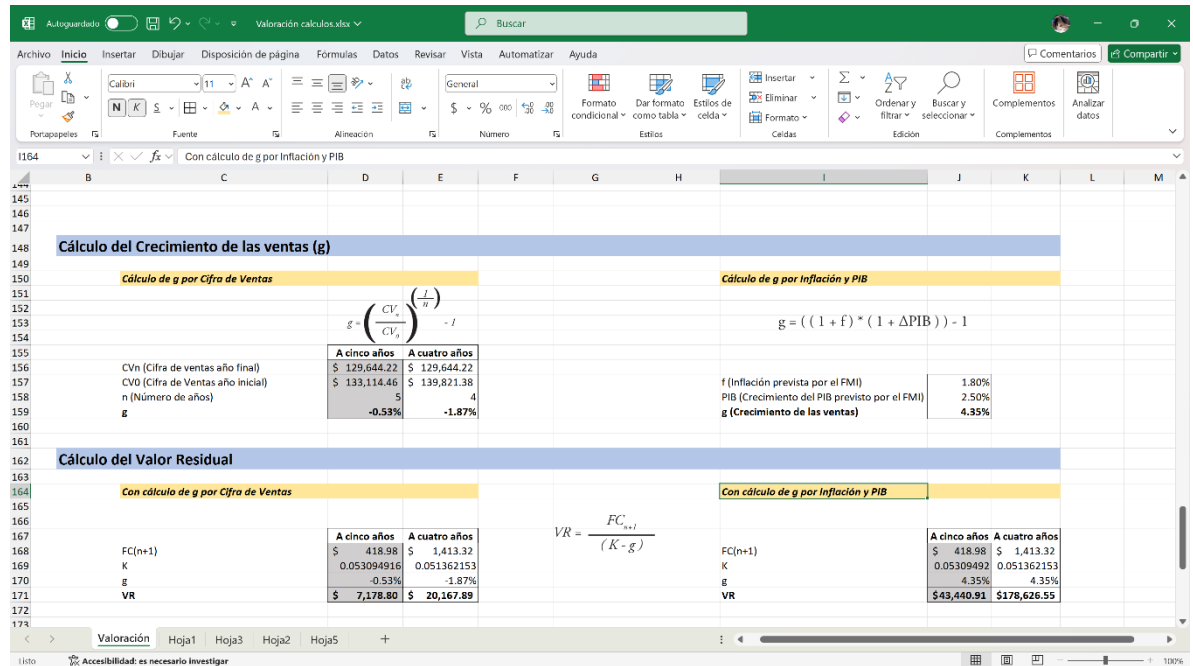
Autoguardado  Valoración calculos.xlsx  Buscar

Archivo Inicio Insertar Dibujar Disposición de página Fórmulas Datos Revisar Vista Automatizar Ayuda  Comentarios  Compartir

Pegar  Portapapeles  Calibri 11 A A  N K S  Fuente  Alineación  General  $ % 000  Número  Formato condicional  Dar formato como tabla  Estilos de celda  Estilos  Insertar  Eliminar  Formato  Celdas  Ordenar y filtrar  Buscar y seleccionar  Edición  Complementos  Complementos  Analizar datos

I164  $f_x$  Con cálculo de g por Inflación y PIB

B C D E F G H I J K L M

148 Cálculo del Crecimiento de las ventas (g)

150 Cálculo de g por Cifra de Ventas    Cálculo de g por Inflación y PIB

$g = \left(\frac{CV_n}{CV_0}\right)^{\left(\frac{1}{n}\right)} - 1$    $g = ((1 + f) * (1 + \Delta PIB)) - 1$

| | A cinco años | A cuatro años |
|---|---|---|
| CVn (Cifra de ventas año final) | $ 129,644.22 | $ 129,644.22 |
| CV0 (Cifra de Ventas año inicial) | $ 133,114.46 | $ 139,821.38 |
| n (Número de años) | 5 | 4 |
| g | -0.53% | -1.87% |

| | |
|---|---|
| f (Inflación prevista por el FMI) | 1.80% |
| PIB (Crecimiento del PIB previsto por el FMI) | 2.50% |
| g (Crecimiento de las ventas) | 4.35% |

162 Cálculo del Valor Residual

164 Con cálculo de g por Cifra de Ventas    Con cálculo de g por Inflación y PIB

$VR = \frac{FC_{n+1}}{(K - g)}$

| | A cinco años | A cuatro años |
|---|---|---|
| FC(n+1) | $ 418.98 | $ 1,413.32 |
| K | 0.053094916 | 0.051362153 |
| g | -0.53% | -1.87% |
| VR | $ 7,178.80 | $ 20,167.89 |

| | A cinco años | A cuatro años |
|---|---|---|
| FC(n+1) | $ 418.98 | $ 1,413.32 |
| K | 0.05309492 | 0.051362153 |
| g | 4.35% | 4.35% |
| VR | $43,440.91 | $178,626.55 |

Valoración Hoja1 Hoja3 Hoja2 Hoja5 +

Listo  Accesibilidad: es necesario investigar  100%